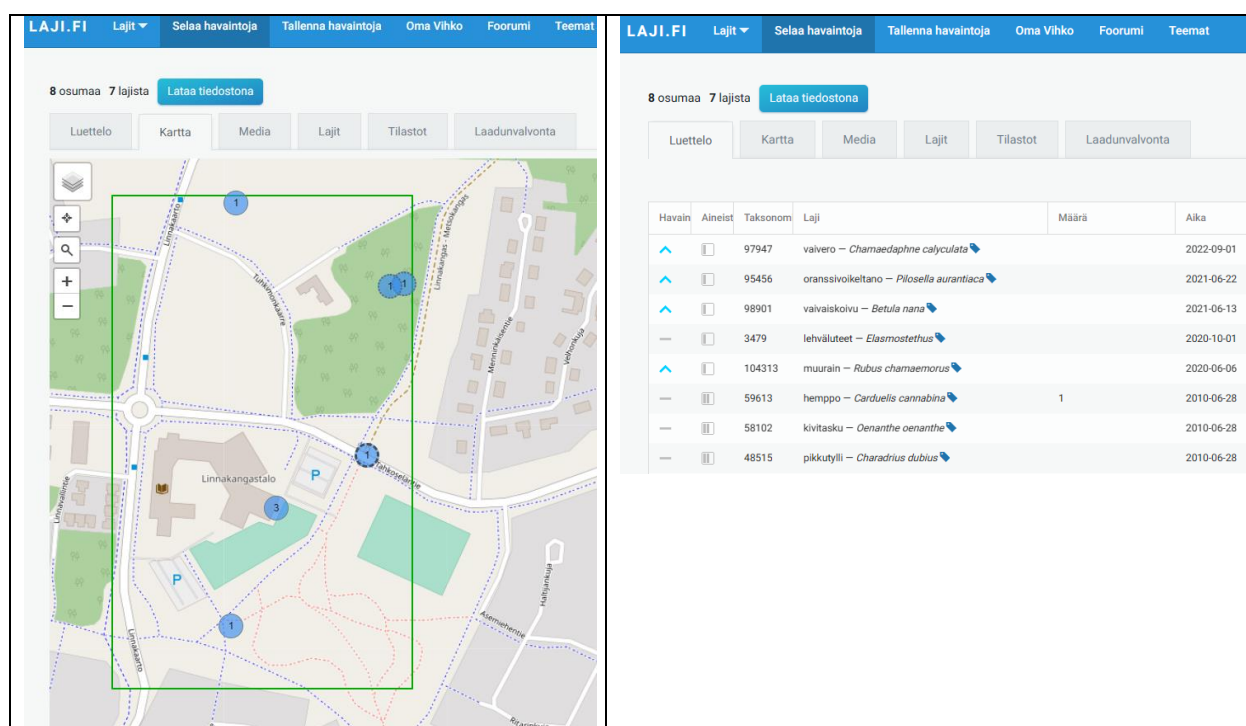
LAJI.FI Lajit Selaa havaintoja Tallenna havaintoja Oma Vihko Foorumi Teemat

8 osumaa 7 lajista Lataa tiedostona

Luettelo Kartta Media Lajit Tilastot Laadunvalvonta

+
−

1
1 1
1
3
1

Linnakaarto
Tuhkimonkaarre
Linnakangas - Metsäkangas
Menninkäisentie
Velhonkuja
Linnakangastalo
P
P
Tuhkoselantie
Linnavallintie
Haltijankuja
Asemiehentie
Linnakaarto
Ritarinkuja

LAJI.FI Lajit Selaa havaintoja Tallenna havaintoja Oma Vihko Foorumi Teemat

8 osumaa 7 lajista Lataa tiedostona

Luettelo Kartta Media Lajit Tilastot Laadunvalvonta

| Havain | Aineist | Taksonom | Laji | Määrä | Aika |
|---|---|---|---|---|---|
| | | 97947 | vaivero — *Chamaedaphne calyculata* | | 2022-09-01 |
| | | 95456 | oranssivoikeltano — *Pilosella aurantiaca* | | 2021-06-22 |
| | | 98901 | vaivaiskoivu — *Betula nana* | | 2021-06-13 |
| | | 3479 | lehväluteet — *Elasmostethus* | | 2020-10-01 |
| | | 104313 | muurain — *Rubus chamaemorus* | | 2020-06-06 |
| | | 59613 | hemppo — *Carduelis cannabina* | 1 | 2010-06-28 |
| | | 58102 | kivitasku — *Oenanthe oenanthe* | | 2010-06-28 |
| | | 48515 | pikkutylli — *Charadrius dubius* | | 2010-06-28 |